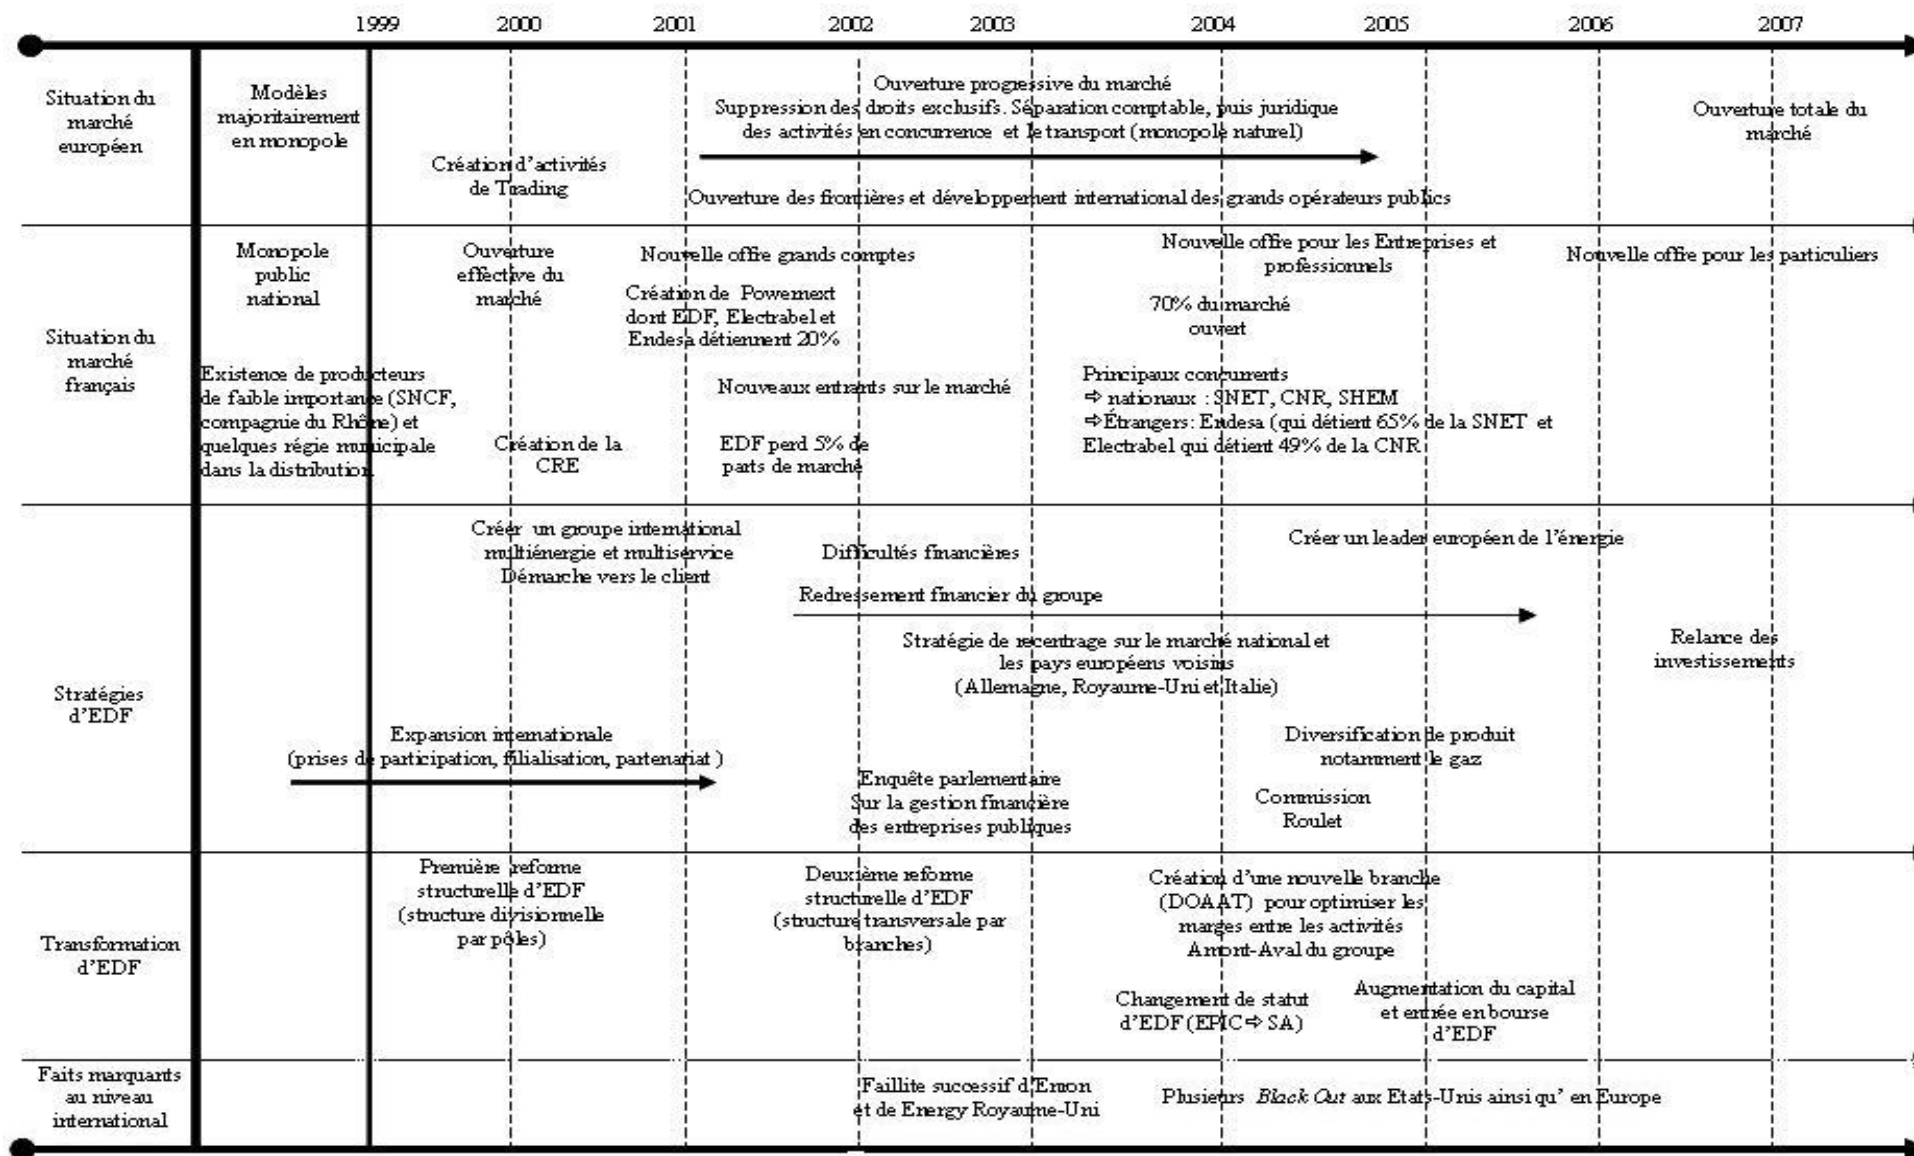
1999 2000 2001 2002 2003 2004 2005 2006 2007

Situation du marché européen

Modèles majoritairement en monopole

Ouverture progressive du marché
Suppression des droits exclusifs. Séparation comptable, puis juridique des activités en concurrence et le transport (monopole naturel)

Ouverture totale du marché

Création d'activités de Trading

Ouverture des frontières et développement international des grands opérateurs publics

Situation du marché français

Monopole public national

Ouverture effective du marché

Nouvelle offre grands comptes

Nouvelle offre pour les Entreprises et professionnels

Nouvelle offre pour les particuliers

Création de Powernext dont EDF, Electrabel et Endesa détiennent 20%

70% du marché ouvert

Existence de producteurs de faible importance (SNCF, compagnie du Rhône) et quelques régie municipale dans la distribution

Nouveaux entrants sur le marché

Principaux concurrents
⇨ nationaux : SNET, CNR, SHEM
⇨Étrangers: Endesa (qui détient 65% de la SNET et Electrabel qui détient 49% de la CNR

Création de la CRE

EDF perd 5% de parts de marché

Stratégies d'EDF

Créer un groupe international multiénergie et multiservice
Démarche vers le client

Difficultés financières

Créer un leader européen de l'énergie

Redressement financier du groupe

Stratégie de recentrage sur le marché national et les pays européens voisins (Allemagne, Royaume-Uni et Italie)

Relance des investissements

Expansion internationale
(prises de participation, filialisation, partenariat )

Diversification de produit notamment le gaz

Enquête parlementaire Sur la gestion financière des entreprises publiques

Commission Roulet

Transformation d'EDF

Première reforme structurelle d'EDF (structure divisionnelle par pôles)

Deuxième reforme structurelle d'EDF (structure transversale par branches)

Création d'une nouvelle branche (DOAAT) pour optimiser les marges entre les activités Amont-Aval du groupe

Changement de statut d'EDF (EPIC ⇨ SA)

Augmentation du capital et entrée en bourse d'EDF

Faits marquants au niveau international

Faillite successif d'Enron et de Energy Royaume-Uni

Plusieurs *Black Out* aux Etats-Unis ainsi qu' en Europe